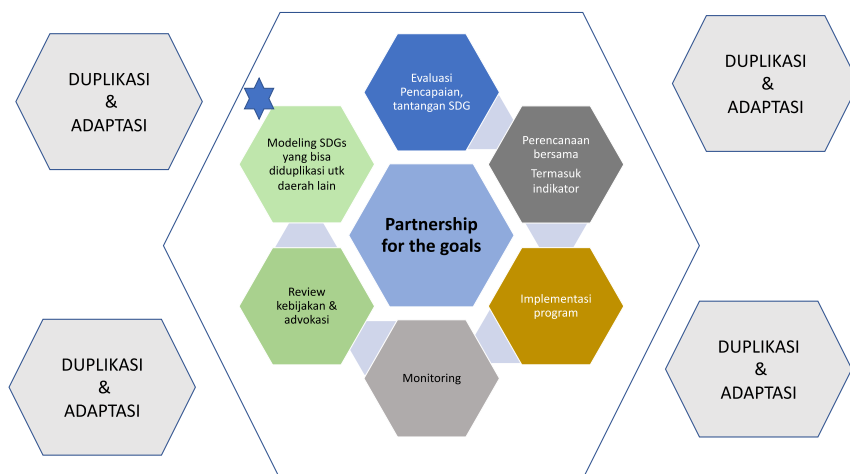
DUPLIKASI
&
ADAPTASI

DUPLIKASI
&
ADAPTASI

Evaluasi Pencapaian, tantangan SDG

Modeling SDGs yang bisa diduplikasi utk daerah lain

Perencanaan bersama
Termasuk indikator

Partnership for the goals

Review kebijakan & advokasi

Implementasi program

Monitoring

DUPLIKASI
&
ADAPTASI

DUPLIKASI
&
ADAPTASI